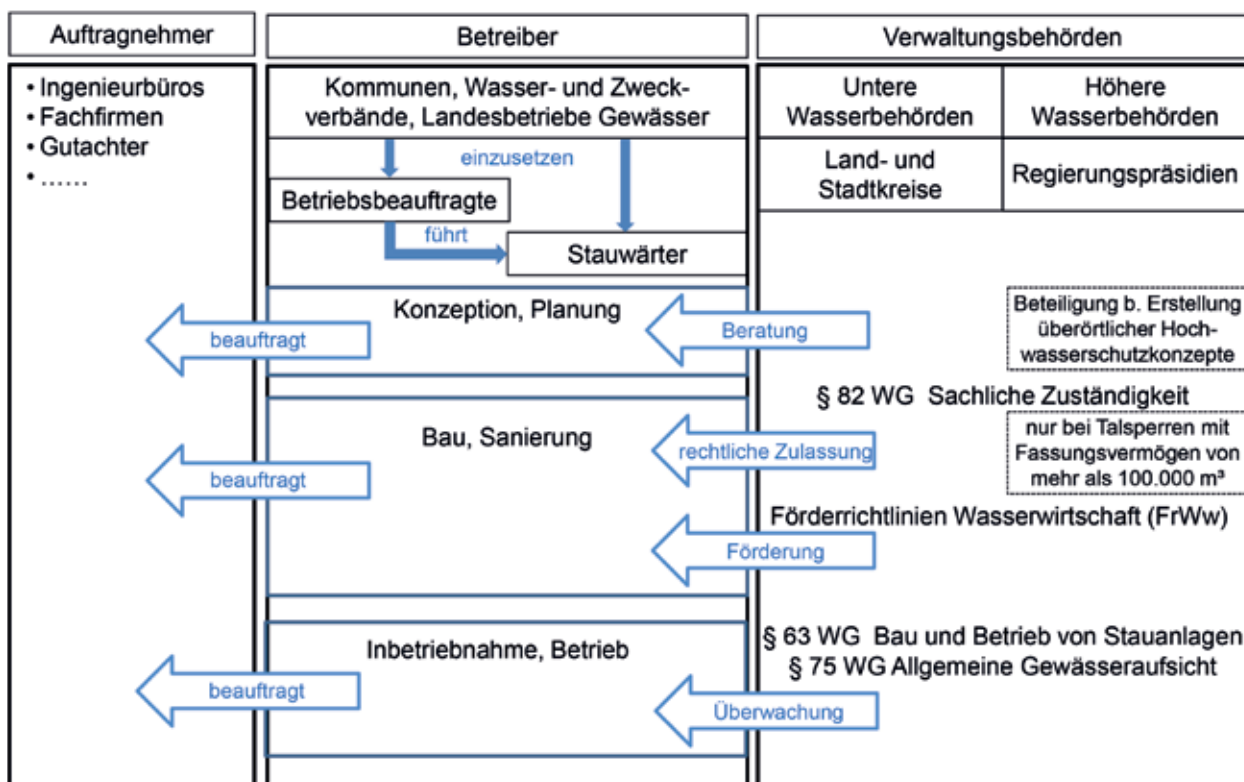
Auftragnehmer

Betreiber

Verwaltungsbehörden

• Ingenieurbüros
• Fachfirmen
• Gutachter
• ……

Kommunen, Wasser- und Zweckverbände, Landesbetriebe Gewässer

einzusetzen

Betriebsbeauftragte

führt

Stauwärter

| Untere Wasserbehörden | Höhere Wasserbehörden |
|---|---|
| Land- und Stadtkreise | Regierungspräsidien |

Konzeption, Planung

beauftragt

Beratung

Beteiligung b. Erstellung überörtlicher Hochwasserschutzkonzepte

§ 82 WG Sachliche Zuständigkeit

Bau, Sanierung

beauftragt

rechtliche Zulassung

nur bei Talsperren mit Fassungsvermögen von mehr als 100.000 m³

Förderrichtlinien Wasserwirtschaft (FrWw)

Förderung

Inbetriebnahme, Betrieb

beauftragt

§ 63 WG Bau und Betrieb von Stauanlagen
§ 75 WG Allgemeine Gewässeraufsicht

Überwachung